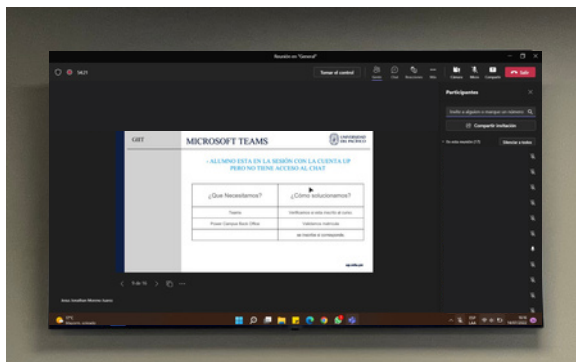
Reunión en "General"

54:21

Tomar el control

Salir

Participantes

Invitar a alguien o marcar un número

Compartir invitación

En esta reunión (17)

Silenciar a todos

OIT

MICROSOFT TEAMS

UNIVERSIDAD DEL PACIFICO

• ALUMNO ESTA EN LA SESIÓN CON LA CUENTA UP PERO NO TIENE ACCESO AL CHAT

| ¿Que Necesitamos? | ¿Cómo solucionamos? |
|---|---|
| Teams | Verificamos si esta inscrito al curso |
| Power Campus Basic Office | Validamos matricula |
| | se inscribe al correspondie. |

5 de 16

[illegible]

17°C

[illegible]

ESP
LAA